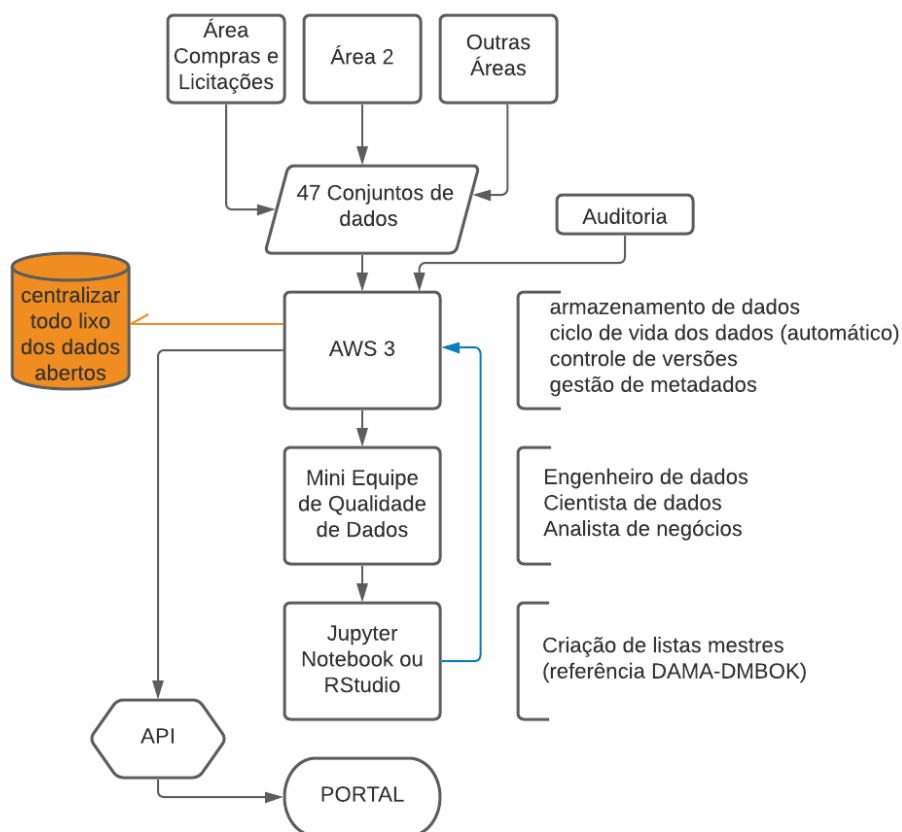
Área Compras e Licitações

Área 2

Outras Áreas

47 Conjuntos de dados

Auditoria

centralizar todo lixo dos dados abertos

AWS 3

armazenamento de dados
ciclo de vida dos dados (automático)
controle de versões
gestão de metadados

Mini Equipe de Qualidade de Dados

Engenheiro de dados
Cientista de dados
Analista de negócios

Jupyter Notebook ou RStudio

Criação de listas mestres
(referência DAMA-DMBOK)

API

PORTAL